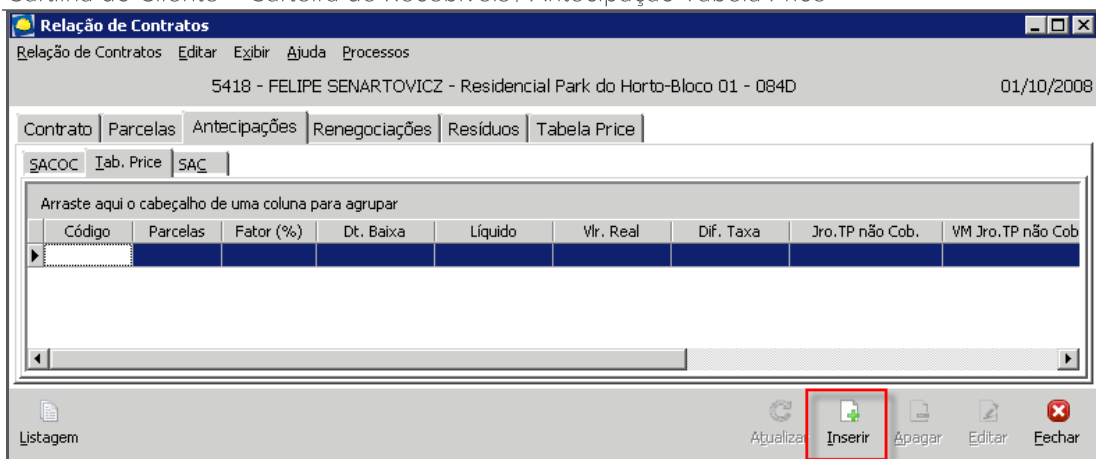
Relação de Contratos

Relação de Contratos Editar Exibir Ajuda Processos

5418 - FELIPE SENARTOVICZ - Residencial Park do Horto-Bloco 01 - 084D

01/10/2008

Contrato | Parcelas | Antecipações | Renegociações | Resíduos | Tabela Price

SACOC | Tab. Price | SAC

Arraste aqui o cabeçalho de uma coluna para agrupar

| Código | Parcelas | Fator (%) | Dt. Baixa | Líquido | Vlr. Real | Dif. Taxa | Jro.TP não Cob. | VM Jro.TP não Cob |
|---|---|---|---|---|---|---|---|---|
| | | | | | | | | |

Listagem

Atualizar Inserir Apagar Editar Fechar